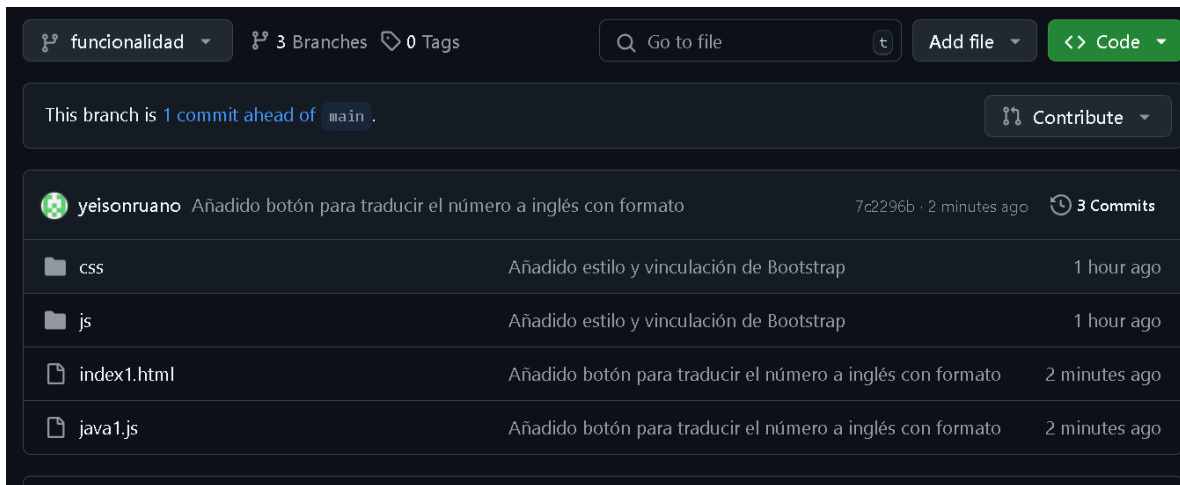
funcionalidad 3 Branches 0 Tags Go to file t Add file Code

This branch is 1 commit ahead of main. Contribute

yeisonruano Añadido botón para traducir el número a inglés con formato 7c2296b · 2 minutes ago 3 Commits

| | | |
|---|---|---|
| css | Añadido estilo y vinculación de Bootstrap | 1 hour ago |
| js | Añadido estilo y vinculación de Bootstrap | 1 hour ago |
| index1.html | Añadido botón para traducir el número a inglés con formato | 2 minutes ago |
| java1.js | Añadido botón para traducir el número a inglés con formato | 2 minutes ago |